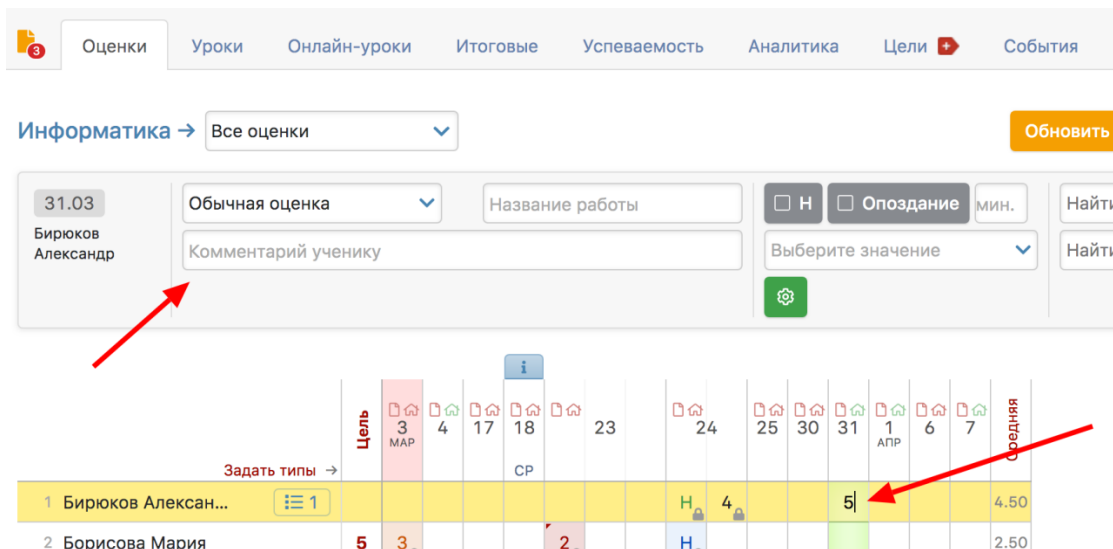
3

Оценки | Уроки | Онлайн-уроки | Итоговые | Успеваемость | Аналитика | Цели | События

Информатика → Все оценки

Обновить

31.03
Бирюков Александр

Обычная оценка

Название работы

Комментарий ученику

Н

Опоздание

мин.

Выберите значение

Найти

Найти

i

Цель

3 МАР | 4 | 17 | 18 | | 23 | | 24 | 25 | 30 | 31 | 1 АПР | 6 | 7

Средняя

Задать типы →

СР

| | | Цель | | | | | | | | | | | | | | | Средняя |
|---|---|---|---|---|---|---|---|---|---|---|---|---|---|---|---|---|---|
| 1 | Бирюков Александр... | 1 | | | | | | | | Н | 4 | | | 5 | | | 4.50 |
| 2 | Борисова Мария | | 5 | 3 | | | | 2 | | Н | | | | | | | 2.50 |